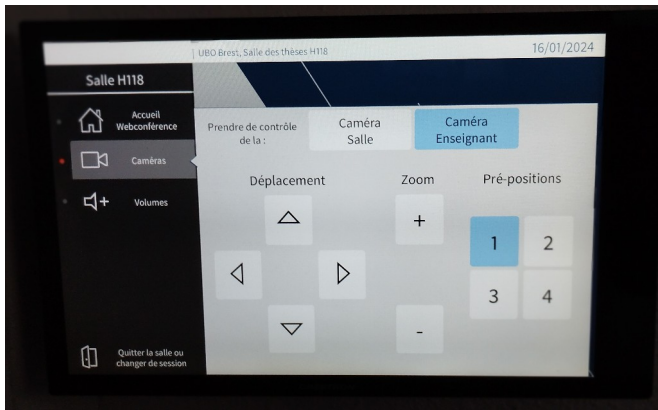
UBO Brest, Salle des thèses H118

16/01/2024

Salle H118

Accueil Webconférence

Caméras

Volumes

Quitter la salle ou changer de session

Prendre de contrôle de la :

Caméra Salle

Caméra Enseignant

Déplacement

Zoom

Pré-positions

+

-

1

2

3

4